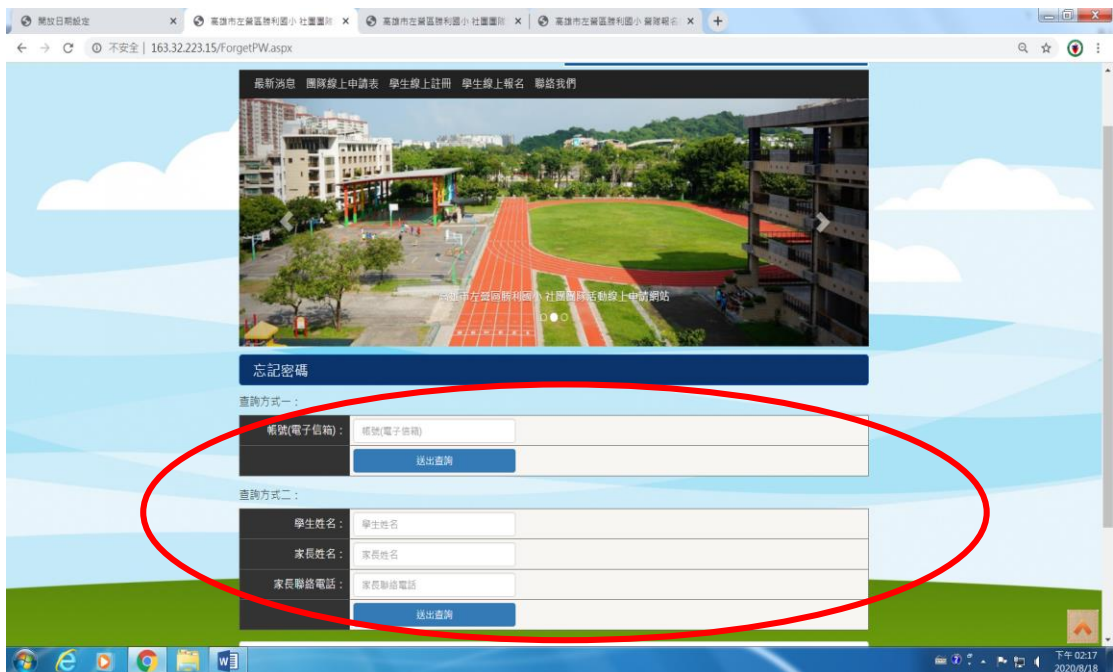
開放日期設定 ×
高雄市左營區勝利國小 社團團隊 ×
高雄市左營區勝利國小 社團團隊 ×
高雄市左營區勝利國小 團隊報名 ×

不安全 | 163.32.223.15/ForgetPW.aspx

最新消息 團隊線上申請表 學生線上註冊 學生線上報名 聯絡我們

高雄市左營區勝利國小 社團團隊活動線上申請網站

忘記密碼

查詢方式一：

| 帳號(電子信箱)： | 帳號(電子信箱) |
|---|---|
| | 送出查詢 |

查詢方式二：

| 學生姓名： | 學生姓名 |
|---|---|
| 家長姓名： | 家長姓名 |
| 家長聯絡電話： | 家長聯絡電話 |
| | 送出查詢 |

下午 02:17
2020/8/18